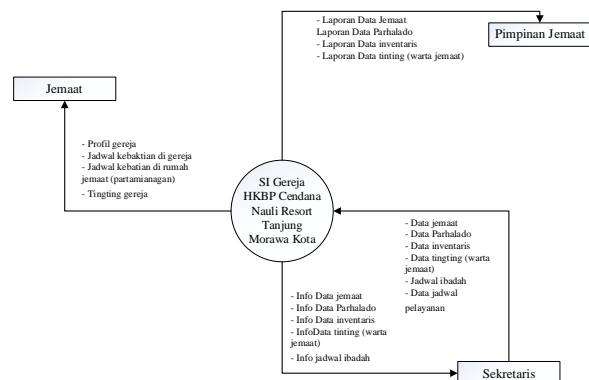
Pimpinan Jemaat

- Laporan Data Jemaat
Laporan Data Parhalado
- Laporan Data inventaris
- Laporan Data tinting (warta jemaat)

Jemaat

- Profil gereja
- Jadwal kebaktian di gereja
- Jadwal kebatian di rumah jemaat (partamianagan)
- Tingting gereja

SI Gereja HKBP Cendana Nauli Resort Tanjung Morawa Kota

- Data jemaat
- Data Parhalado
- Data inventaris
- Data tingting (warta jemaat)
- Jadwal ibadah
- Data jadwal pelayanan

- Info Data jemaat
- Info Data Parhalado
- Info Data inventaris
- InfoData tinting (warta jemaat)
- Info jadwal ibadah

Sekretaris